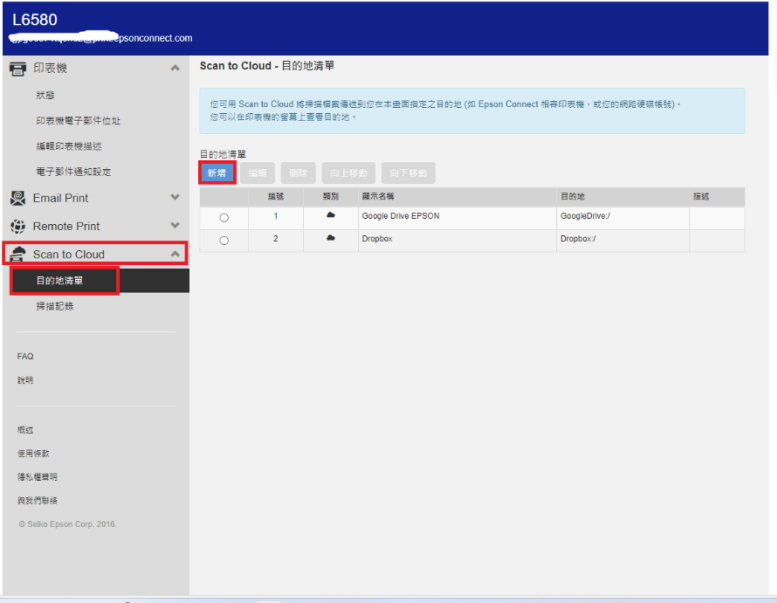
L6580
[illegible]epsonconnect.com

印表機
狀態
印表機電子郵件位址
編輯印表機描述
電子郵件通知設定
Email Print
Remote Print
Scan to Cloud
目的地清單
掃描記錄

FAQ
說明

概述
使用條款
隱私權聲明
與我們聯絡
© Seiko Epson Corp. 2016.

Scan to Cloud - 目的地清單

您可用 Scan to Cloud 將掃描檔案傳送到您在本畫面指定之目的地 (如 Epson Connect 相容印表機，或您的網路硬碟帳號)。
您可以在印表機的螢幕上選擇目的地。

目的地清單
新增 編輯 刪除 向上移動 向下移動

| | 編號 | 類別 | 顯示名稱 | 目的地 | 描述 |
|---|---|---|---|---|---|
| | 1 | | Google Drive EPSON | GoogleDrive:/ | |
| | 2 | | Dropbox | Dropbox:/ | |